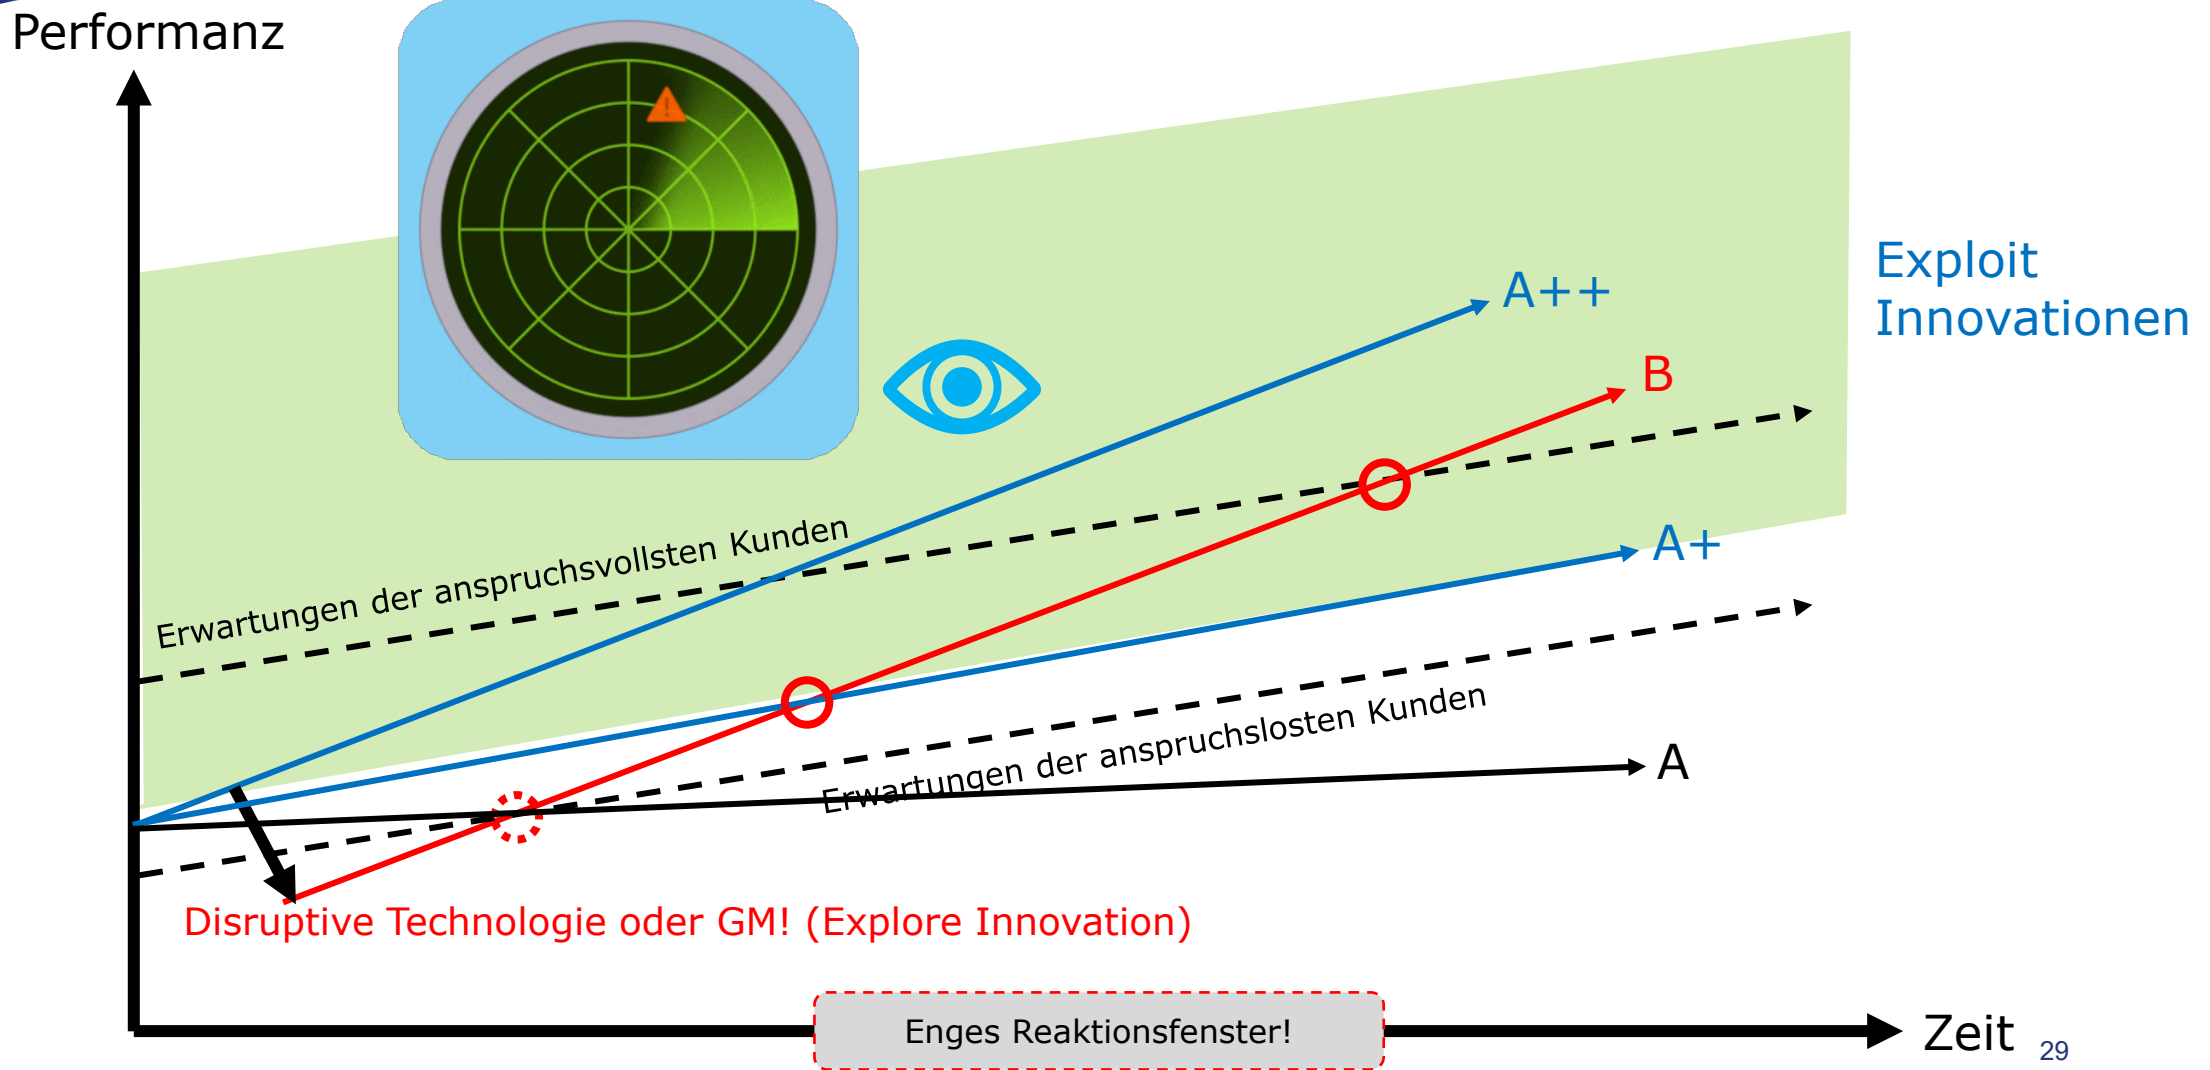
Performanz

Exploit Innovationen

A++

B

Erwartungen der anspruchsvollsten Kunden

A+

Erwartungen der anspruchslosten Kunden

A

Disruptive Technologie oder GM! (Explore Innovation)

Enges Reaktionsfenster!

Zeit

29